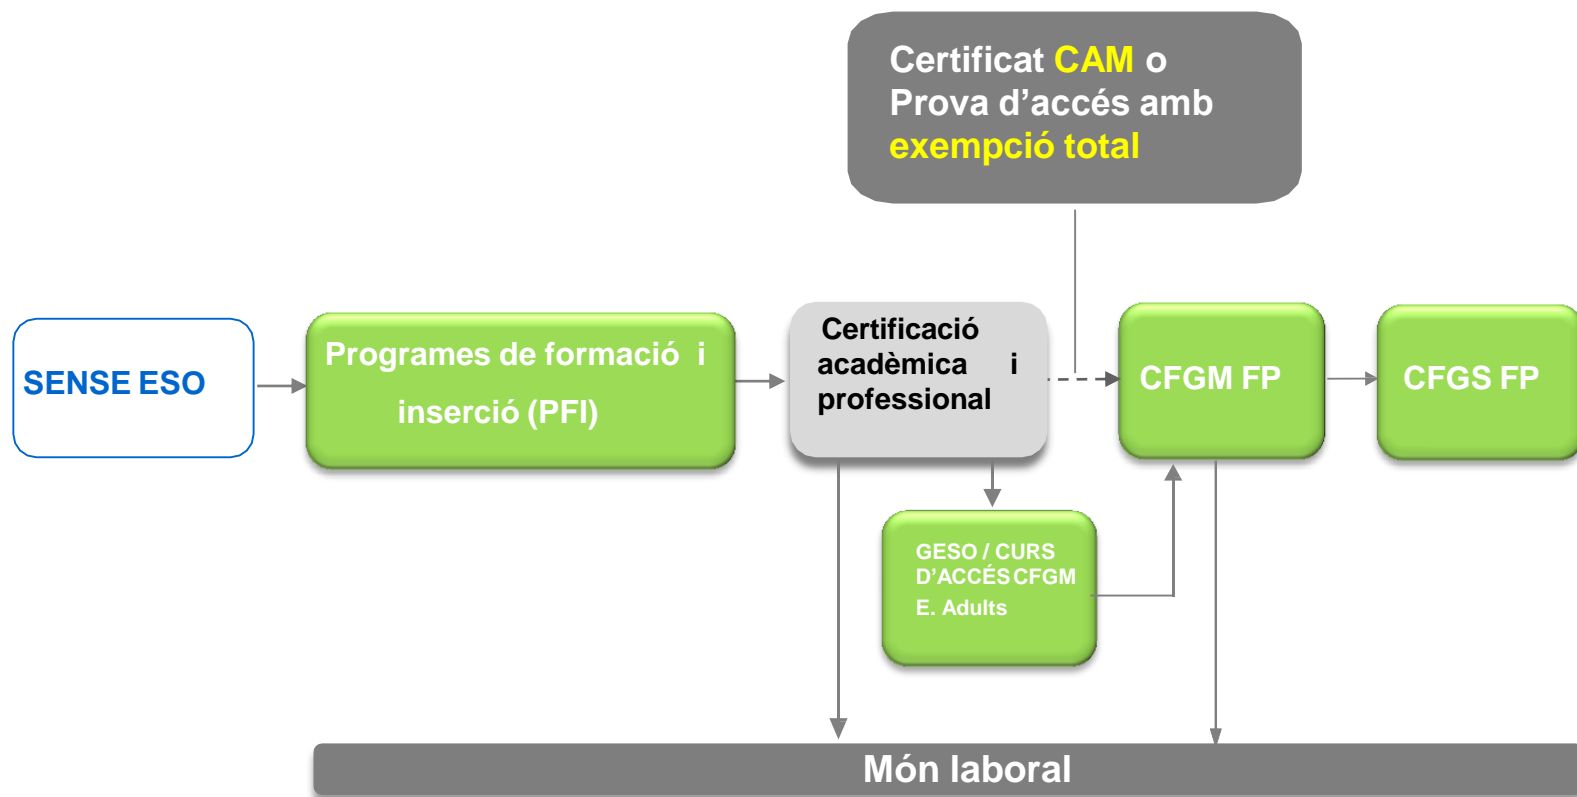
Certificat CAM o Prova d’accés amb exempció total

SENSE ESO

Programes de formació i inserció (PFI)

Certificació acadèmica i professional

CFGM FP

CFGS FP

GESO / CURS D’ACCÉS CFGM E. Adults

Món laboral